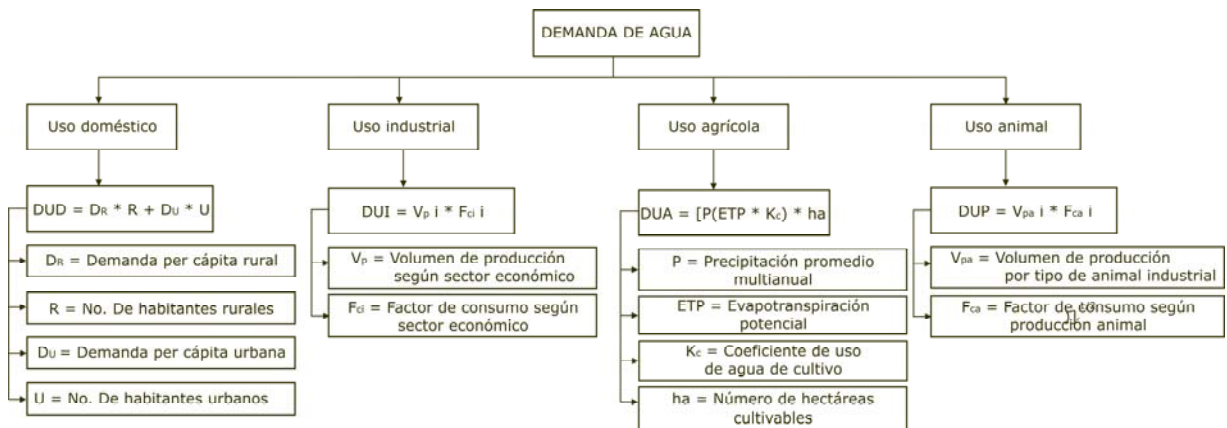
DEMANDA DE AGUA

Uso doméstico

$DUD = D_R * R + D_U * U$

$D_R$ = Demanda per cápita rural

R = No. De habitantes rurales

$D_U$ = Demanda per cápita urbana

U = No. De habitantes urbanos

Uso industrial

$DUI = V_p\ i * F_{ci}\ i$

$V_p$ = Volumen de producción según sector económico

$F_{ci}$ = Factor de consumo según sector económico

Uso agrícola

$DUA = [P(ETP * K_c) * ha$

P = Precipitación promedio multianual

ETP = Evapotranspiración potencial

$K_c$ = Coeficiente de uso de agua de cultivo

ha = Número de hectáreas cultivables

Uso animal

$DUP = V_{pa}\ i * F_{ca}\ i$

$V_{pa}$ = Volumen de producción por tipo de animal industrial

$F_{ca}$ = Factor de consumo según producción animal